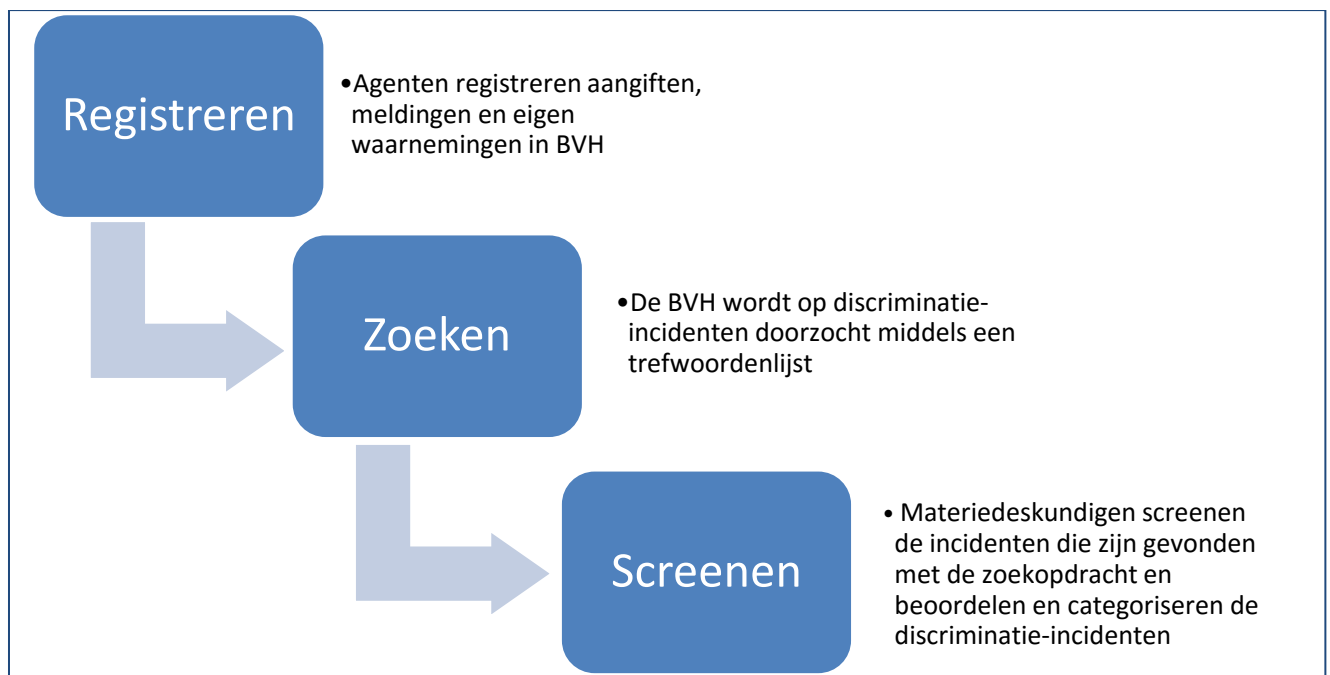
Registreren

•Agenten registreren aangiften, meldingen en eigen waarnemingen in BVH

Zoeken

•De BVH wordt op discriminatie-incidenten doorzocht middels een trefwoordenlijst

Screenen

• Materiedeskundigen screenen de incidenten die zijn gevonden met de zoekopdracht en beoordelen en categoriseren de discriminatie-incidenten